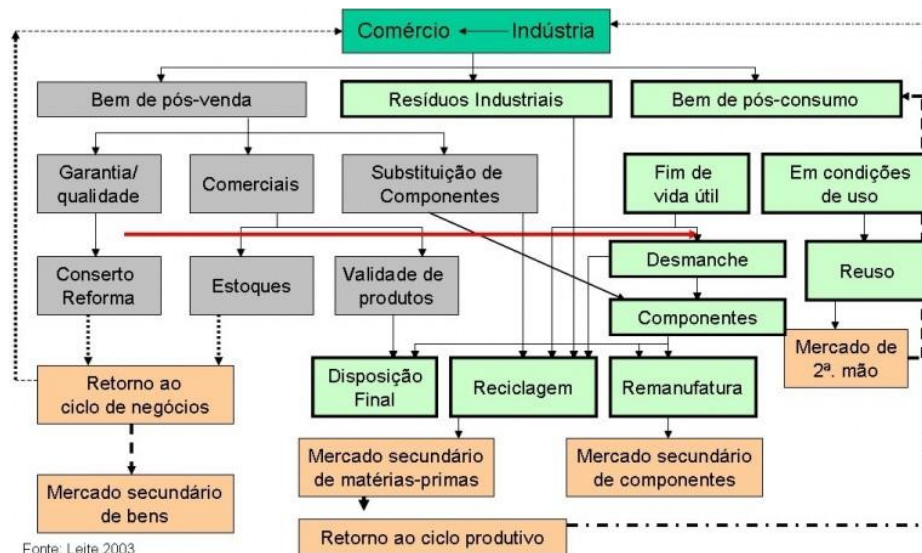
Comércio ← Indústria

Bem de pós-venda

Resíduos Industriais

Bem de pós-consumo

Garantia/ qualidade

Comerciais

Substituição de Componentes

Fim de vida útil

Em condições de uso

Desmanche

Conserto Reforma

Estoques

Validade de produtos

Reuso

Componentes

Mercado de 2ª. mão

Retorno ao ciclo de negócios

Disposição Final

Reciclagem

Remanufatura

Mercado secundário de matérias-primas

Mercado secundário de componentes

Mercado secundário de bens

Retorno ao ciclo produtivo

Fonte: Leite 2003